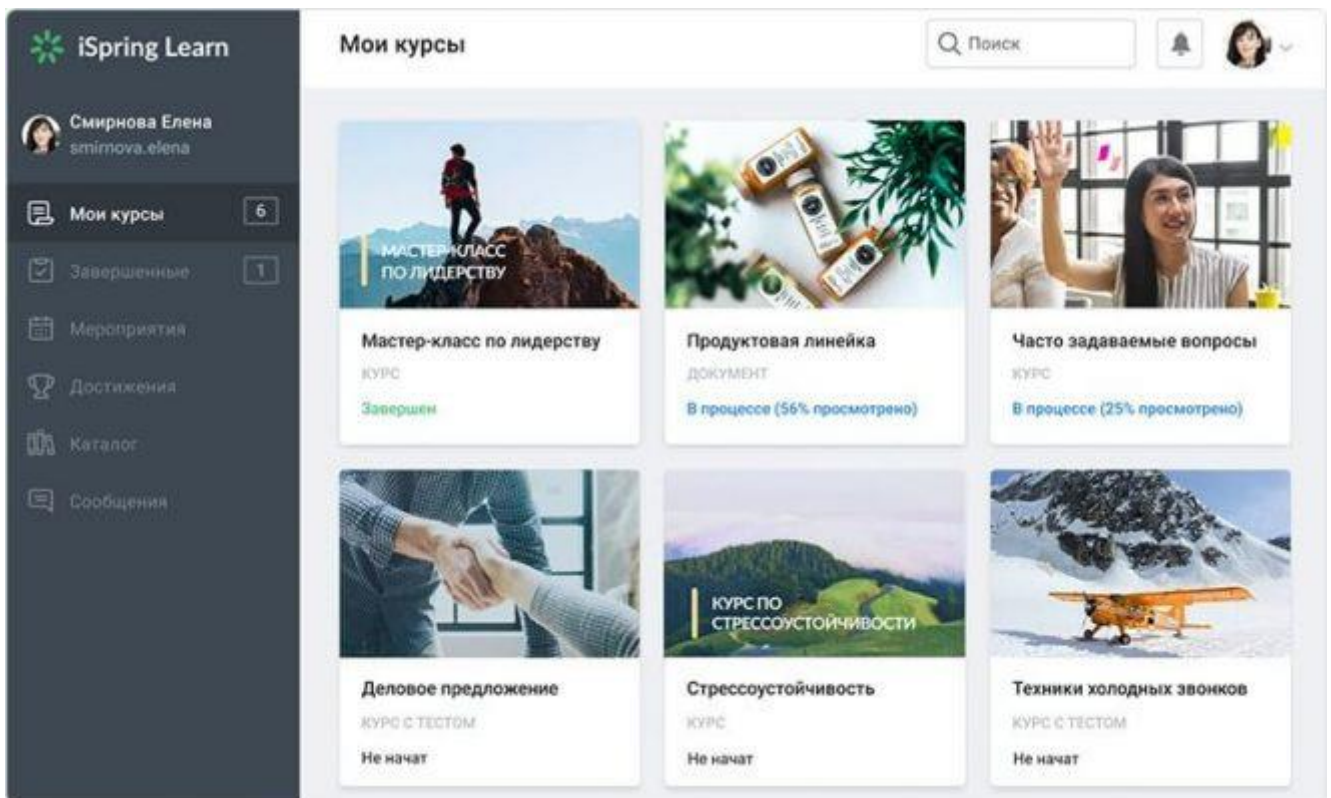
iSpring Learn

Смирнова Елена
smirnova.elena

Мои курсы 6
Завершенные 1
Мероприятия
Достижения
Каталог
Сообщения

Мои курсы

Поиск

МАСТЕР-КЛАСС ПО ЛИДЕРСТВУ

Мастер-класс по лидерству
КУРС
Завершен

Продуктовая линейка
ДОКУМЕНТ
В процессе (56% просмотрено)

Часто задаваемые вопросы
КУРС
В процессе (25% просмотрено)

Деловое предложение
КУРС С ТЕСТОМ
Не начат

КУРС ПО СТРЕССОУСТОЙЧИВОСТИ

Стрессоустойчивость
КУРС
Не начат

Техники холодных звонков
КУРС С ТЕСТОМ
Не начат